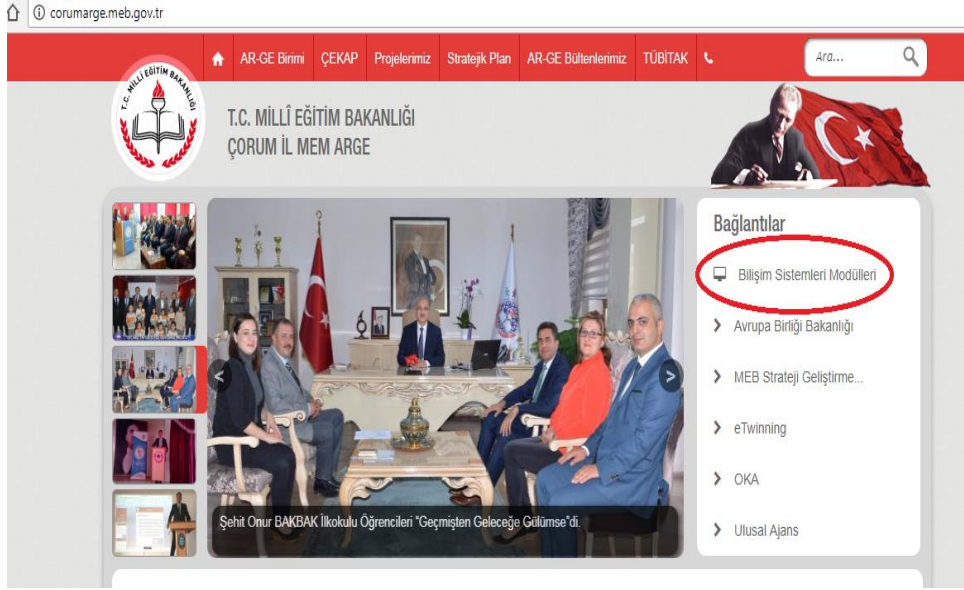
corumarge.meb.gov.tr

AR-GE Birimi ÇEKAP Projelerimiz Stratejik Plan AR-GE Bültenlerimiz TÜBİTAK

Ara...

T.C. MİLLÎ EĞİTİM BAKANLIĞI

T.C. MİLLÎ EĞİTİM BAKANLIĞI
ÇORUM İL MEM ARGE

Bağlantılar

Bilişim Sistemleri Modülleri

Avrupa Birliği Bakanlığı

MEB Strateji Geliştirme...

eTwinning

OKA

Ulusal Ajans

Şehit Onur BAKBAK İlkokulu Öğrencileri "Geçmişten Geleceğe Gülümse"di.